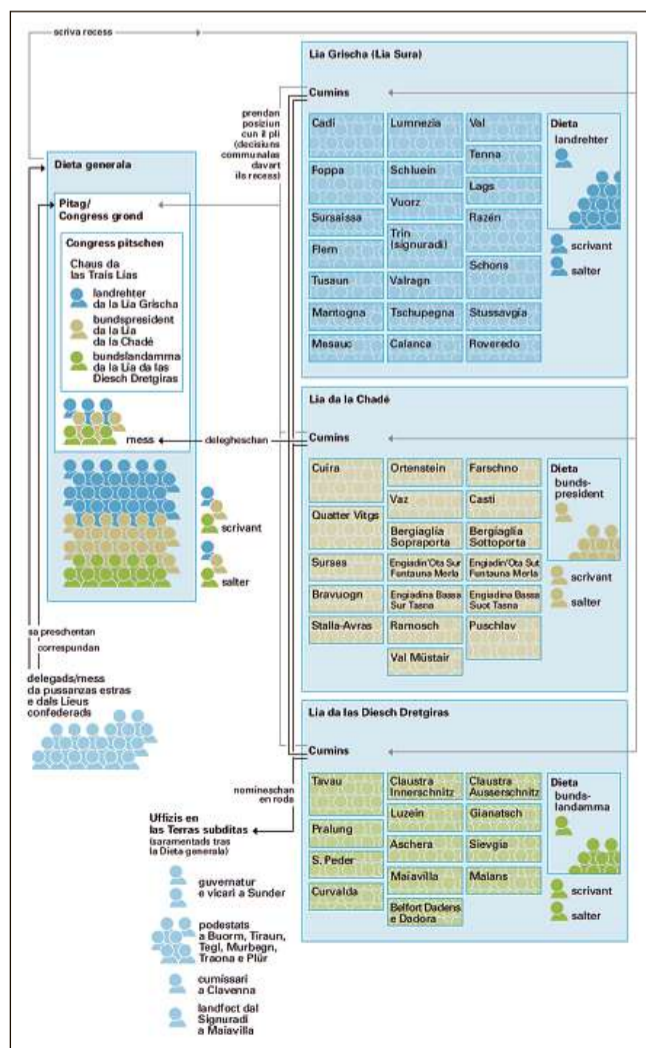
scriva recess

Lia Grischa (Lia Sura)

prendan posiziun cun il pli (decisiuns communalas davart ils recess)

Cumins

Cadi
Lumnezia
Val
Tenna
Foppa
Schluein
Lags
Vuorz
Sursaissa
Trin (signuradi)
Razén
Flem
Schons
Tusaun
Valragn
Mantogna
Tschupegna
Stussavgia
Mesauc
Calanca
Roveredo

Dieta
landrehter
scrivant
salter

Dieta generala

Pitag/ Congress grond

Congress pitschen
Chaus da las Trais Lias
landrehter da la Lia Grischa
bundspresident da la Lia da la Chadé
bundslandamma da la Lia da las Diesch Dretgiras

mess

scrivant

salter

Lia da la Chadé

delegheschan

Cumins

Cuira
Ortenstein
Farschno
Vaz
Casti
Quatter Vitgs
Bergiaglia Sopraporta
Bergiaglia Sottoporta
Surses
Engiadin'Ota Sur Funtauna Merla
Engiadin'Ota Sut Funtauna Merla
Bravuogn
Engiadina Bassa Sur Tasna
Engiadina Bassa Suot Tasna
Stalla-Avras
Ramosch
Puschlav
Val Müstair

Dieta
bunds-president
scrivant
salter

sa preschentan
correspundan

delegads/mess da pussanzas estras e dals Lieus confederads

Lia da las Diesch Dretgiras

Cumins

nomineschan en roda

Tavau
Claustra Innerschnitz
Claustra Ausserschnitz
Pralung
Luzein
Gianatsch
S. Peder
Aschera
Sievgia
Curvalda
Maiavilla
Malans
Belfort Dadens e Dadora

Dieta
bunds-landamma
scrivant
salter

Uffizis en las Terras subditas (saramentads tras la Dieta generala)

guvernatur e vicari a Sunder

podestats a Buorm, Tiraun, Tegl, Murbegn, Traona e Plür

cumissari a Clavenna

landfoct dal Signuradi a Maiavilla